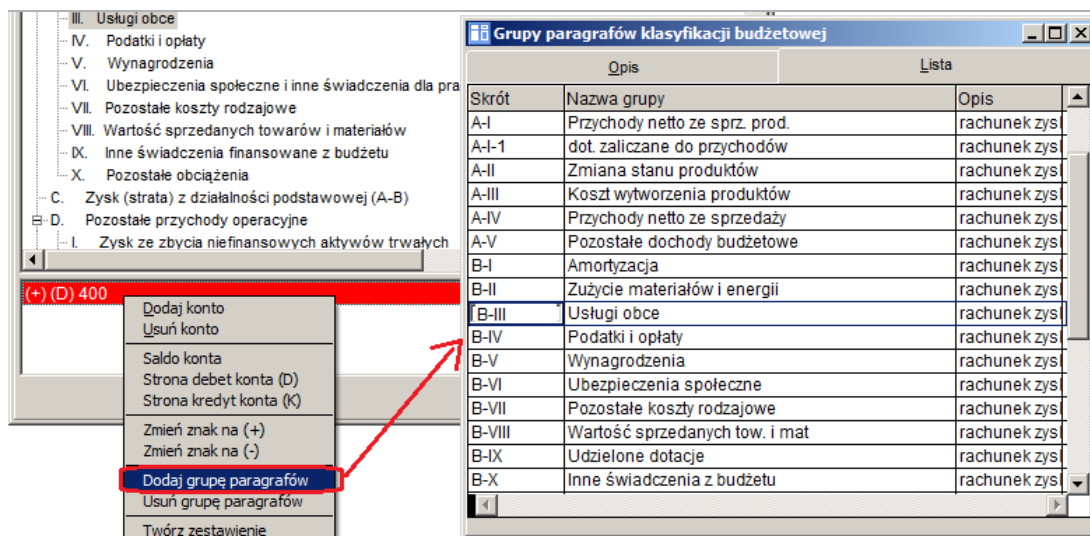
III. Usługi obce
IV. Podatki i opłaty
V. Wynagrodzenia
VI. Ubezpieczenia społeczne i inne świadczenia dla pra
VII. Pozostałe koszty rodzajowe
VIII. Wartość sprzedanych towarów i materiałów
IX. Inne świadczenia finansowane z budżetu
X. Pozostałe obciążenia
C. Zysk (strata) z działalności podstawowej (A-B)
D. Pozostałe przychody operacyjne
I. Zysk ze zbycia niefinansowych aktywów trwałych

(+) (D) 400

Dodaj konto
Usuń konto
Saldo konta
Strona debet konta (D)
Strona kredyt konta (K)
Zmień znak na (+)
Zmień znak na (-)
Dodaj grupę paragrafów
Usuń grupę paragrafów
Twórz zestawienie

Grupy paragrafów klasyfikacji budżetowej

Opis | Lista

| Skrót | Nazwa grupy | Opis |
|---|---|---|
| A-I | Przychody netto ze sprz. prod. | rachunek zys |
| A-I-1 | dot. zaliczane do przychodów | rachunek zys |
| A-II | Zmiana stanu produktów | rachunek zys |
| A-III | Koszt wytworzenia produktów | rachunek zys |
| A-IV | Przychody netto ze sprzedaży | rachunek zys |
| A-V | Pozostałe dochody budżetowe | rachunek zys |
| B-I | Amortyzacja | rachunek zys |
| B-II | Zużycie materiałów i energii | rachunek zys |
| B-III | Usługi obce | rachunek zys |
| B-IV | Podatki i opłaty | rachunek zys |
| B-V | Wynagrodzenia | rachunek zys |
| B-VI | Ubezpieczenia społeczne | rachunek zys |
| B-VII | Pozostałe koszty rodzajowe | rachunek zys |
| B-VIII | Wartość sprzedanych tow. i mat | rachunek zys |
| B-IX | Udzielone dotacje | rachunek zys |
| B-X | Inne świadczenia z budżetu | rachunek zys |